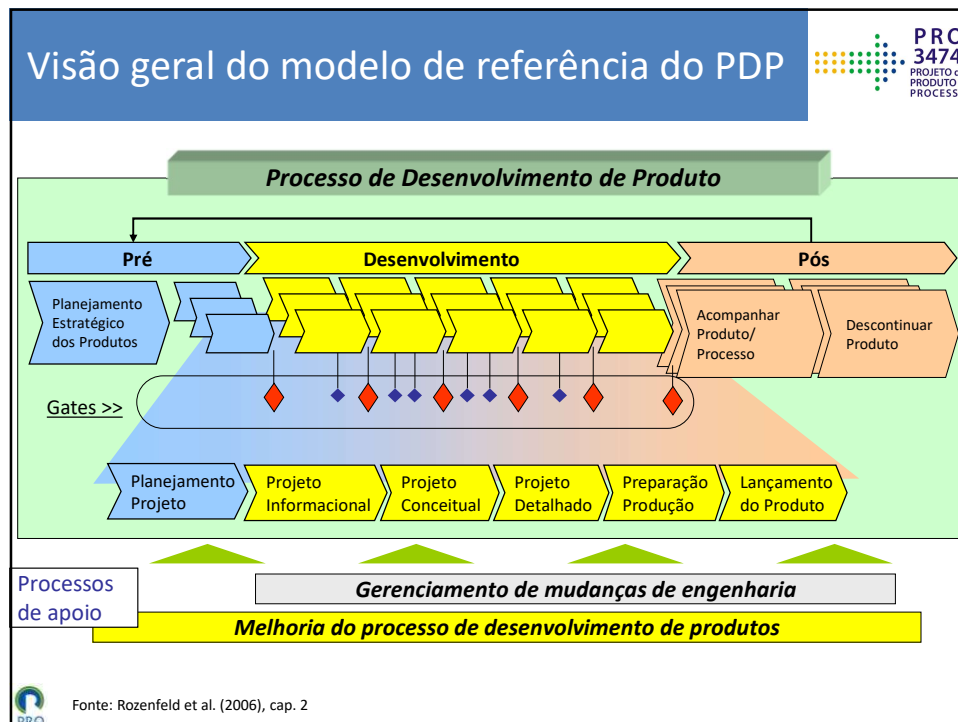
Visão geral do modelo de referência do PDP

PRO 3474 PROJETO de PRODUTO PROCESS

Processo de Desenvolvimento de Produto

Pré

Desenvolvimento

Pós

Planejamento Estratégico dos Produtos

Acompanhar Produto/ Processo

Descontinuar Produto

Gates >>

Planejamento Projeto

Projeto Informacional

Projeto Conceitual

Projeto Detalhado

Preparação Produção

Lançamento do Produto

Processos de apoio

Gerenciamento de mudanças de engenharia

Melhoria do processo de desenvolvimento de produtos

Fonte: Rozenfeld et al. (2006), cap. 2